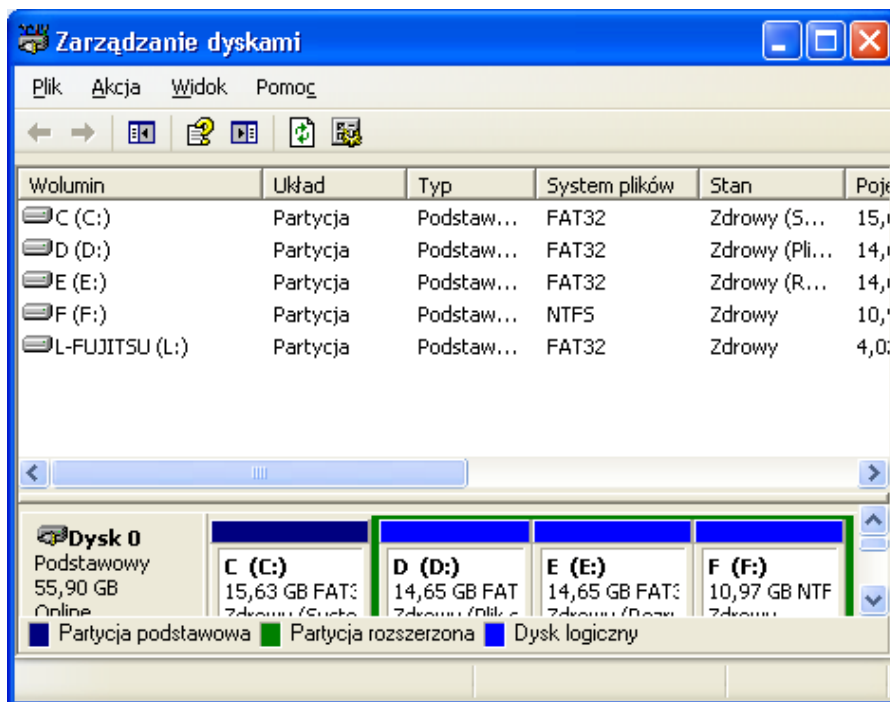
Zarządzanie dyskami

Plik Akcja Widok Pomoc

| Wolumin | Układ | Typ | System plików | Stan | Poje |
|---|---|---|---|---|---|
| C (C:) | Partycja | Podstaw… | FAT32 | Zdrowy (S… | 15,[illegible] |
| D (D:) | Partycja | Podstaw… | FAT32 | Zdrowy (Pli… | 14,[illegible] |
| E (E:) | Partycja | Podstaw… | FAT32 | Zdrowy (R… | 14,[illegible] |
| F (F:) | Partycja | Podstaw… | NTFS | Zdrowy | 10,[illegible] |
| L-FUJITSU (L:) | Partycja | Podstaw… | FAT32 | Zdrowy | 4,0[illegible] |

Dysk 0
Podstawowy
55,90 GB
Online

C (C:)
15,63 GB FAT3
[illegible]

D (D:)
14,65 GB FAT
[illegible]

E (E:)
14,65 GB FAT3
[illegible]

F (F:)
10,97 GB NTF
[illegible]

Partycja podstawowa Partycja rozszerzona Dysk logiczny